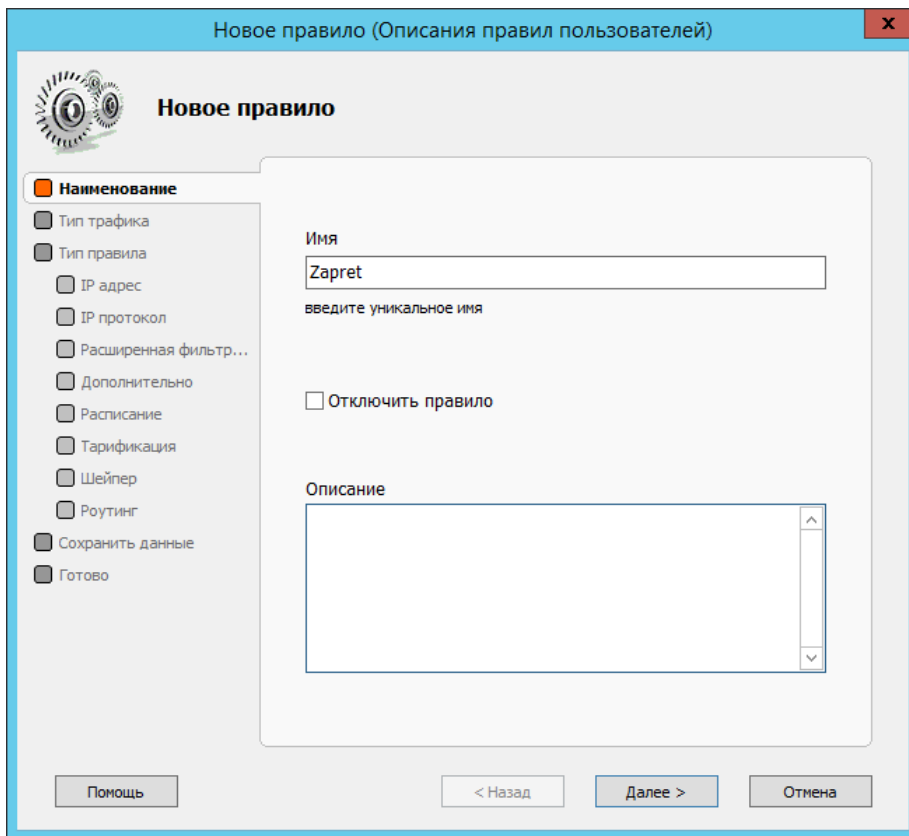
Новое правило (Описания правил пользователей)

x

Новое правило

Наименование
Тип трафика
Тип правила
IP адрес
IP протокол
Расширенная фильтр...
Дополнительно
Расписание
Тарификация
Шейпер
Роутинг
Сохранить данные
Готово

Имя

Zapret

введите уникальное имя

Отключить правило

Описание

Помощь

< Назад

Далее >

Отмена